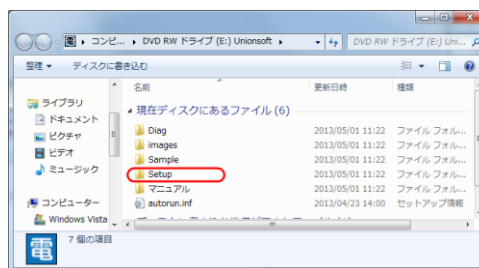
▸ コンピ... ▸ DVD RW ドライブ (E:) Unionsoft ▸

DVD RW ドライブ (E:) Uni...

整理 ▾ ディスクに書き込む

ライブラリ
ドキュメント
ピクチャ
ビデオ
ミュージック

コンピューター
Windows Vista

| 名前 | 更新日時 | 種類 |
|---|---|---|
| ▲ 現在ディスクにあるファイル (6) | | |
| Diag | 2013/05/01 11:22 | ファイル フォル... |
| images | 2013/05/01 11:22 | ファイル フォル... |
| Sample | 2013/05/01 11:22 | ファイル フォル... |
| Setup | 2013/05/01 11:22 | ファイル フォル... |
| マニュアル | 2013/05/01 11:22 | ファイル フォル... |
| autorun.inf | 2013/04/23 14:00 | セットアップ情報 |

電

7 個の項目